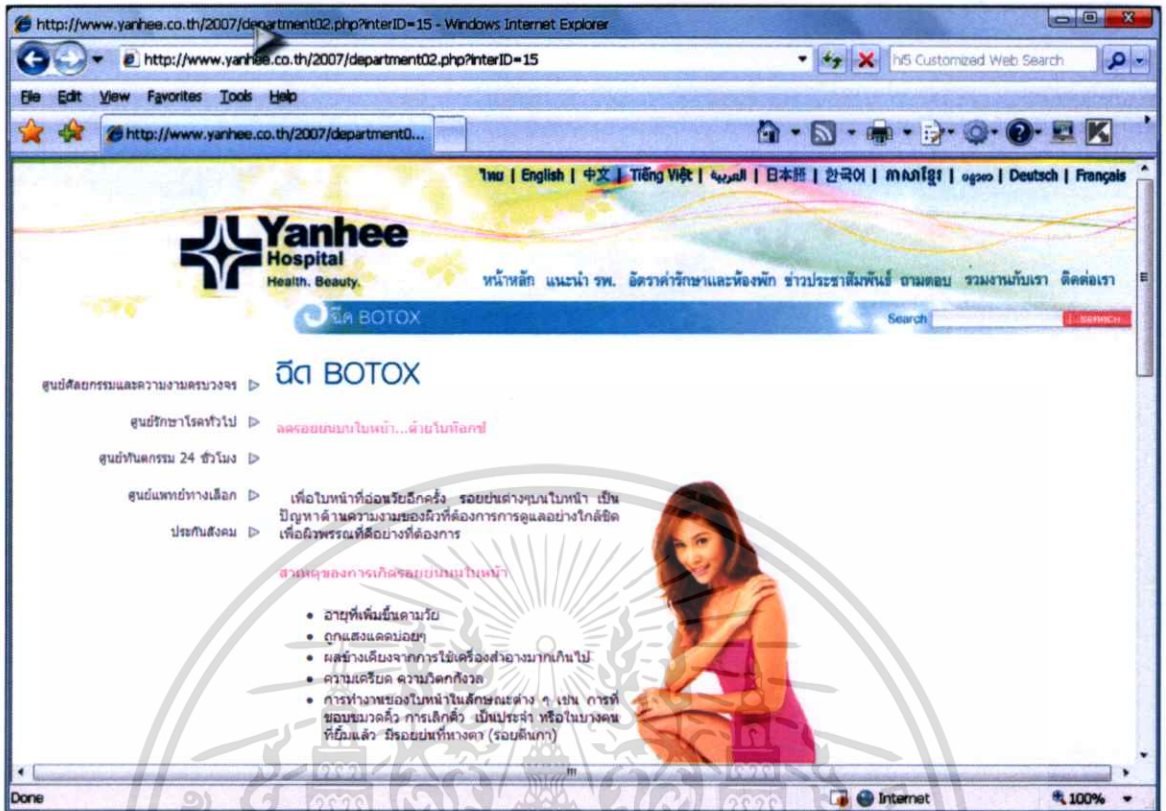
http://www.yanhee.co.th/2007/department02.php?interID=15 - Windows Internet Explorer

http://www.yanhee.co.th/2007/department02.php?interID=15

hi5 Customized Web Search

File Edit View Favorites Tools Help

http://www.yanhee.co.th/2007/department0...

ไทย | English | 中文 | Tiếng Việt | العربية | 日本語 | 한국어 | ភាសាខ្មែរ | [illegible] | Deutsch | Français

Yanhee Hospital Health. Beauty.

หน้าหลัก แนะนำ รพ. อัตราค่ารักษาและห้องพัก ข่าวประชาสัมพันธ์ ถามตอบ ร่วมงานกับเรา ติดต่อเรา

ฉีด BOTOX

Search SEARCH

ศูนย์ศัลยกรรมและความงามครบวงจร

ศูนย์รักษาโรคทั่วไป

ศูนย์ทันตกรรม 24 ชั่วโมง

ศูนย์แพทย์ทางเลือก

ประกันสังคม

ฉีด BOTOX

ลดรอยย่นบนใบหน้า...ด้วยโบท๊อกซ์

เพื่อใบหน้าที่อ่อนวัยอีกครั้ง รอยย่นต่างๆบนใบหน้า เป็นปัญหาด้านความงามของผิวที่ต้องการการดูแลอย่างใกล้ชิด เพื่อผิวพรรณที่ดีอย่างที่ต้องการ

สาเหตุของการเกิดรอยย่นบนใบหน้า

• อายุที่เพิ่มขึ้นตามวัย
• ถูกแสงแดดบ่อยๆ
• ผลข้างเคียงจากการใช้เครื่องสำอางมากเกินไป
• ความเครียด ความวิตกกังวล
• การทำงานของใบหน้าในลักษณะต่าง ๆ เช่น การที่ขอบขมวดคิ้ว การเลิกคิ้ว เป็นประจำ หรือในบางคนที่ยิ้มแล้ว มีรอยย่นที่หางตา (รอยตีนกา)

Done Internet 100%